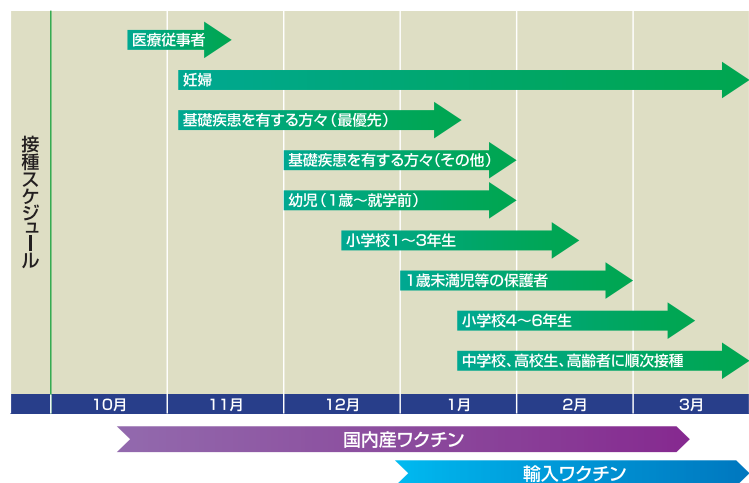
接種スケジュール

医療従事者

妊婦

基礎疾患を有する方々(最優先)

基礎疾患を有する方々(その他)

幼児(1歳～就学前)

小学校1～3年生

1歳未満児等の保護者

小学校4～6年生

中学校、高校生、高齢者に順次接種

| 10月 | 11月 | 12月 | 1月 | 2月 | 3月 |
|---|---|---|---|---|---|

国内産ワクチン

輸入ワクチン